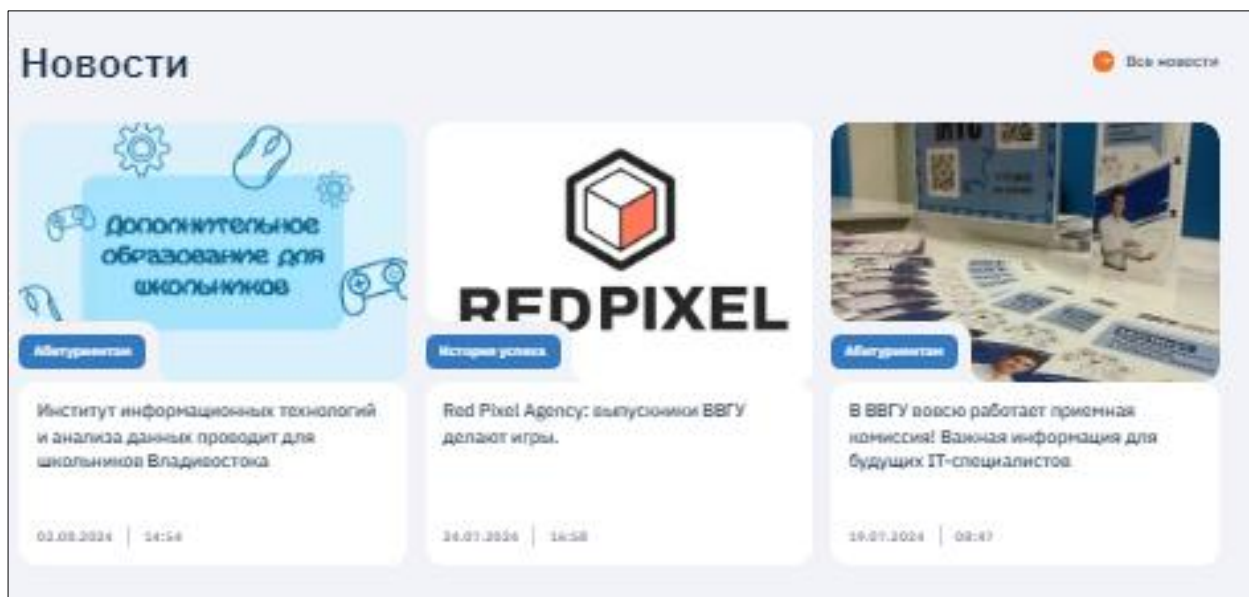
Новости

Все новости

Дополнительное образование для школьников

Абитуриентам

Институт информационных технологий и анализа данных проводит для школьников Владивостока

02.08.2024 | 14:54

REDPIXEL

История успеха

Red Pixel Agency: выпускники ВВГУ делают игры.

24.07.2024 | 16:58

Абитуриентам

В ВВГУ вовсю работает приемная комиссия! Важная информация для будущих IT-специалистов

19.07.2024 | 08:47